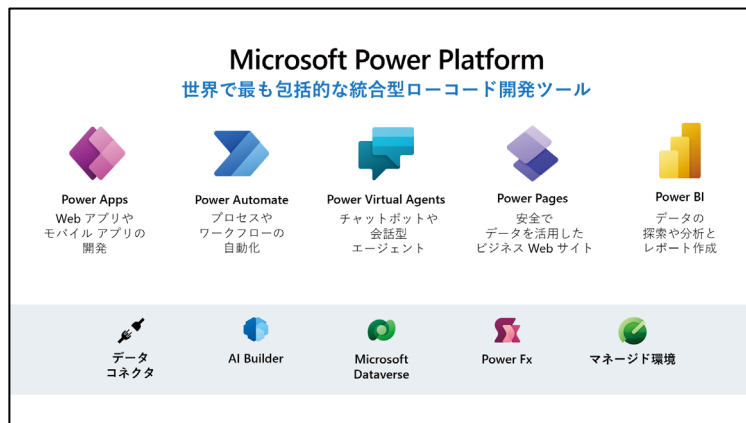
Microsoft Power Platform
世界で最も包括的な統合型ローコード開発ツール

Power Apps
Web アプリや
モバイル アプリの
開発

Power Automate
プロセスや
ワークフローの
自動化

Power Virtual Agents
チャットボットや
会話型
エージェント

Power Pages
安全で
データを活用した
ビジネス Web サイト

Power BI
データの
探索や分析と
レポート作成

データ
コネクタ

AI Builder

Microsoft
Dataverse

Power Fx

マネージド環境